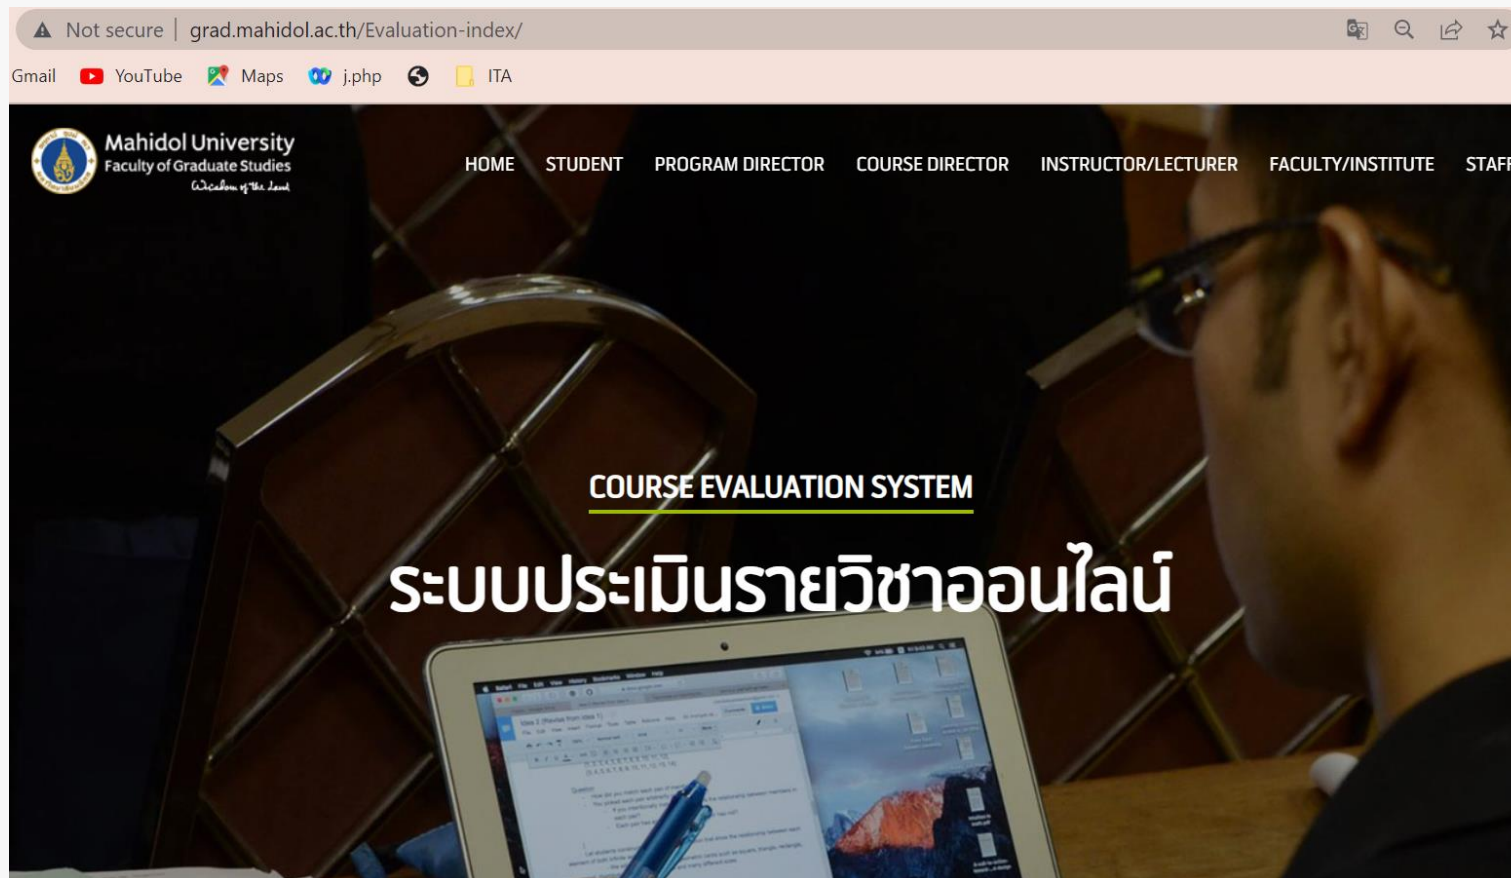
Not secure | grad.mahidol.ac.th/Evaluation-index/

Gmail YouTube Maps j.php ITA

Mahidol University
Faculty of Graduate Studies
Wisdom of the Land

HOME STUDENT PROGRAM DIRECTOR COURSE DIRECTOR INSTRUCTOR/LECTURER FACULTY/INSTITUTE STAF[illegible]

COURSE EVALUATION SYSTEM

ระบบประเมินรายวิชาออนไลน์